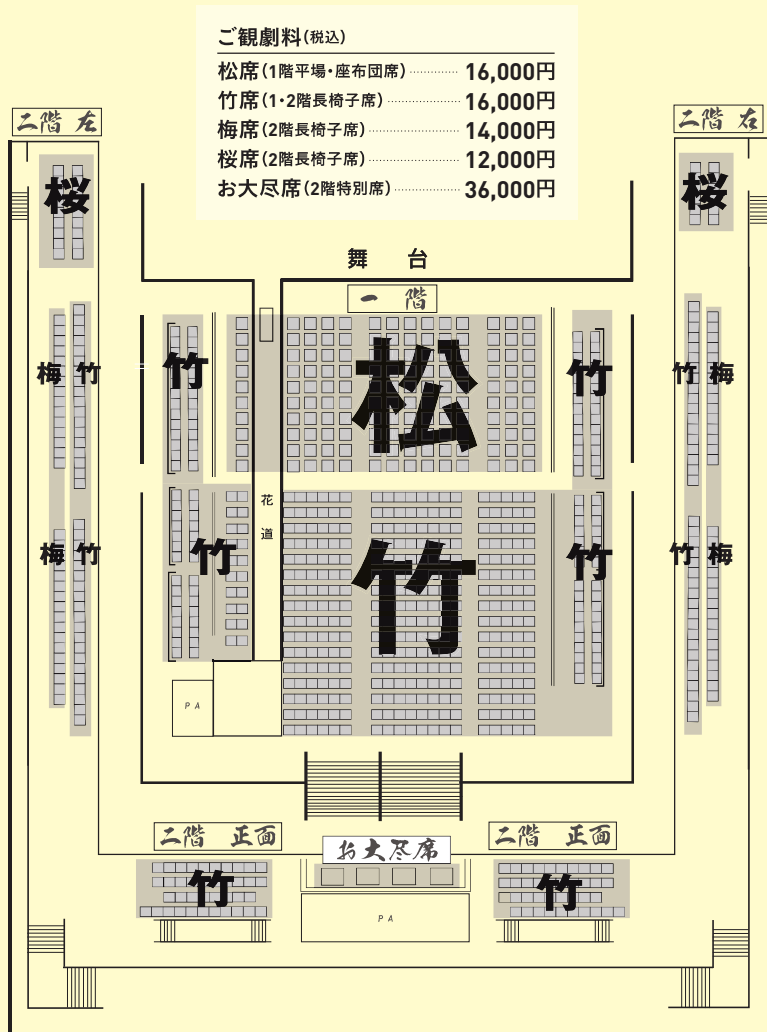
ご観劇料（税込）
松席（1階平場・座布団席）……… 16,000円
竹席（1・2階長椅子席）……… 16,000円
梅席（2階長椅子席）……… 14,000円
桜席（2階長椅子席）……… 12,000円
お大尽席（2階特別席）……… 36,000円

二階 左

二階 右

桜

桜

舞 台

一 階

梅 竹

竹

松

竹

竹 梅

花道

竹

竹

竹

梅 竹

竹 梅

PA

二階 正面

お大尽席

二階 正面

竹

竹

PA